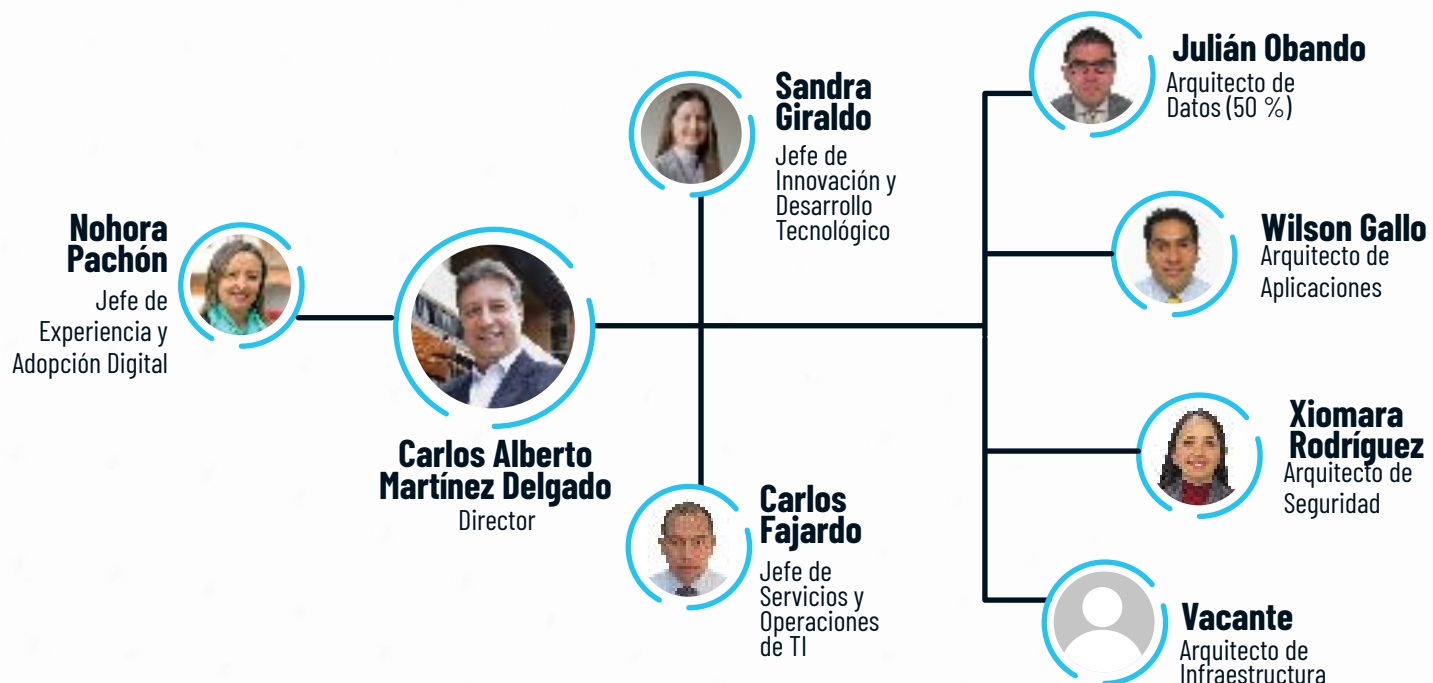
Nohora Pachón
Jefe de Experiencia y Adopción Digital

Carlos Alberto Martínez Delgado
Director

Sandra Giraldo
Jefe de Innovación y Desarrollo Tecnológico

Carlos Fajardo
Jefe de Servicios y Operaciones de TI

Julián Obando
Arquitecto de Datos (50 %)

Wilson Gallo
Arquitecto de Aplicaciones

Xiomara Rodríguez
Arquitecto de Seguridad

Vacante
Arquitecto de Infraestructura